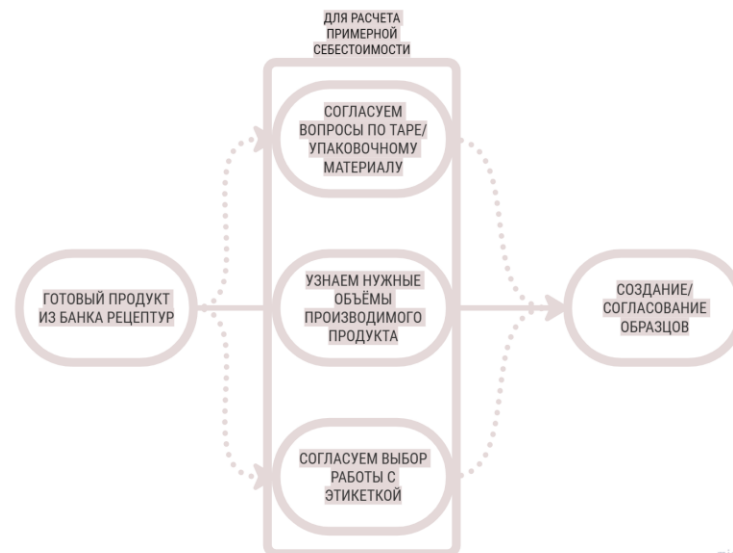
ДЛЯ РАСЧЕТА ПРИМЕРНОЙ СЕБЕСТОИМОСТИ

СОГЛАСУЕМ ВОПРОСЫ ПО ТАРЕ/ УПАКОВОЧНОМУ МАТЕРИАЛУ

ГОТОВЫЙ ПРОДУКТ ИЗ БАНКА РЕЦЕПТУР

УЗНАЕМ НУЖНЫЕ ОБЪЁМЫ ПРОИЗВОДИМОГО ПРОДУКТА

СОЗДАНИЕ/ СОГЛАСОВАНИЕ ОБРАЗЦОВ

СОГЛАСУЕМ ВЫБОР РАБОТЫ С ЭТИКЕТКОЙ